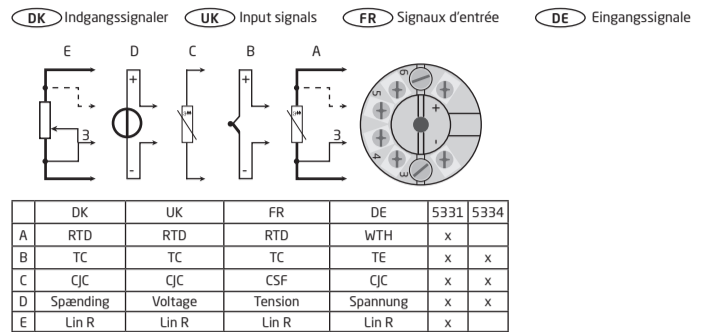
DK Indgangssignaler UK Input signals FR Signaux d'entrée DE Eingangssignale

E D C B A

+ - 3 + - 3

6 5 4 3 + -

|   | DK | UK | FR | DE | 5331 | 5334 |
|---|---|---|---|---|---|---|
| A | RTD | RTD | RTD | WTH | x |   |
| B | TC | TC | TC | TE | x | x |
| C | CJC | CJC | CSF | CJC | x | x |
| D | Spænding | Voltage | Tension | Spannung | x | x |
| E | Lin R | Lin R | Lin R | Lin R | x |   |